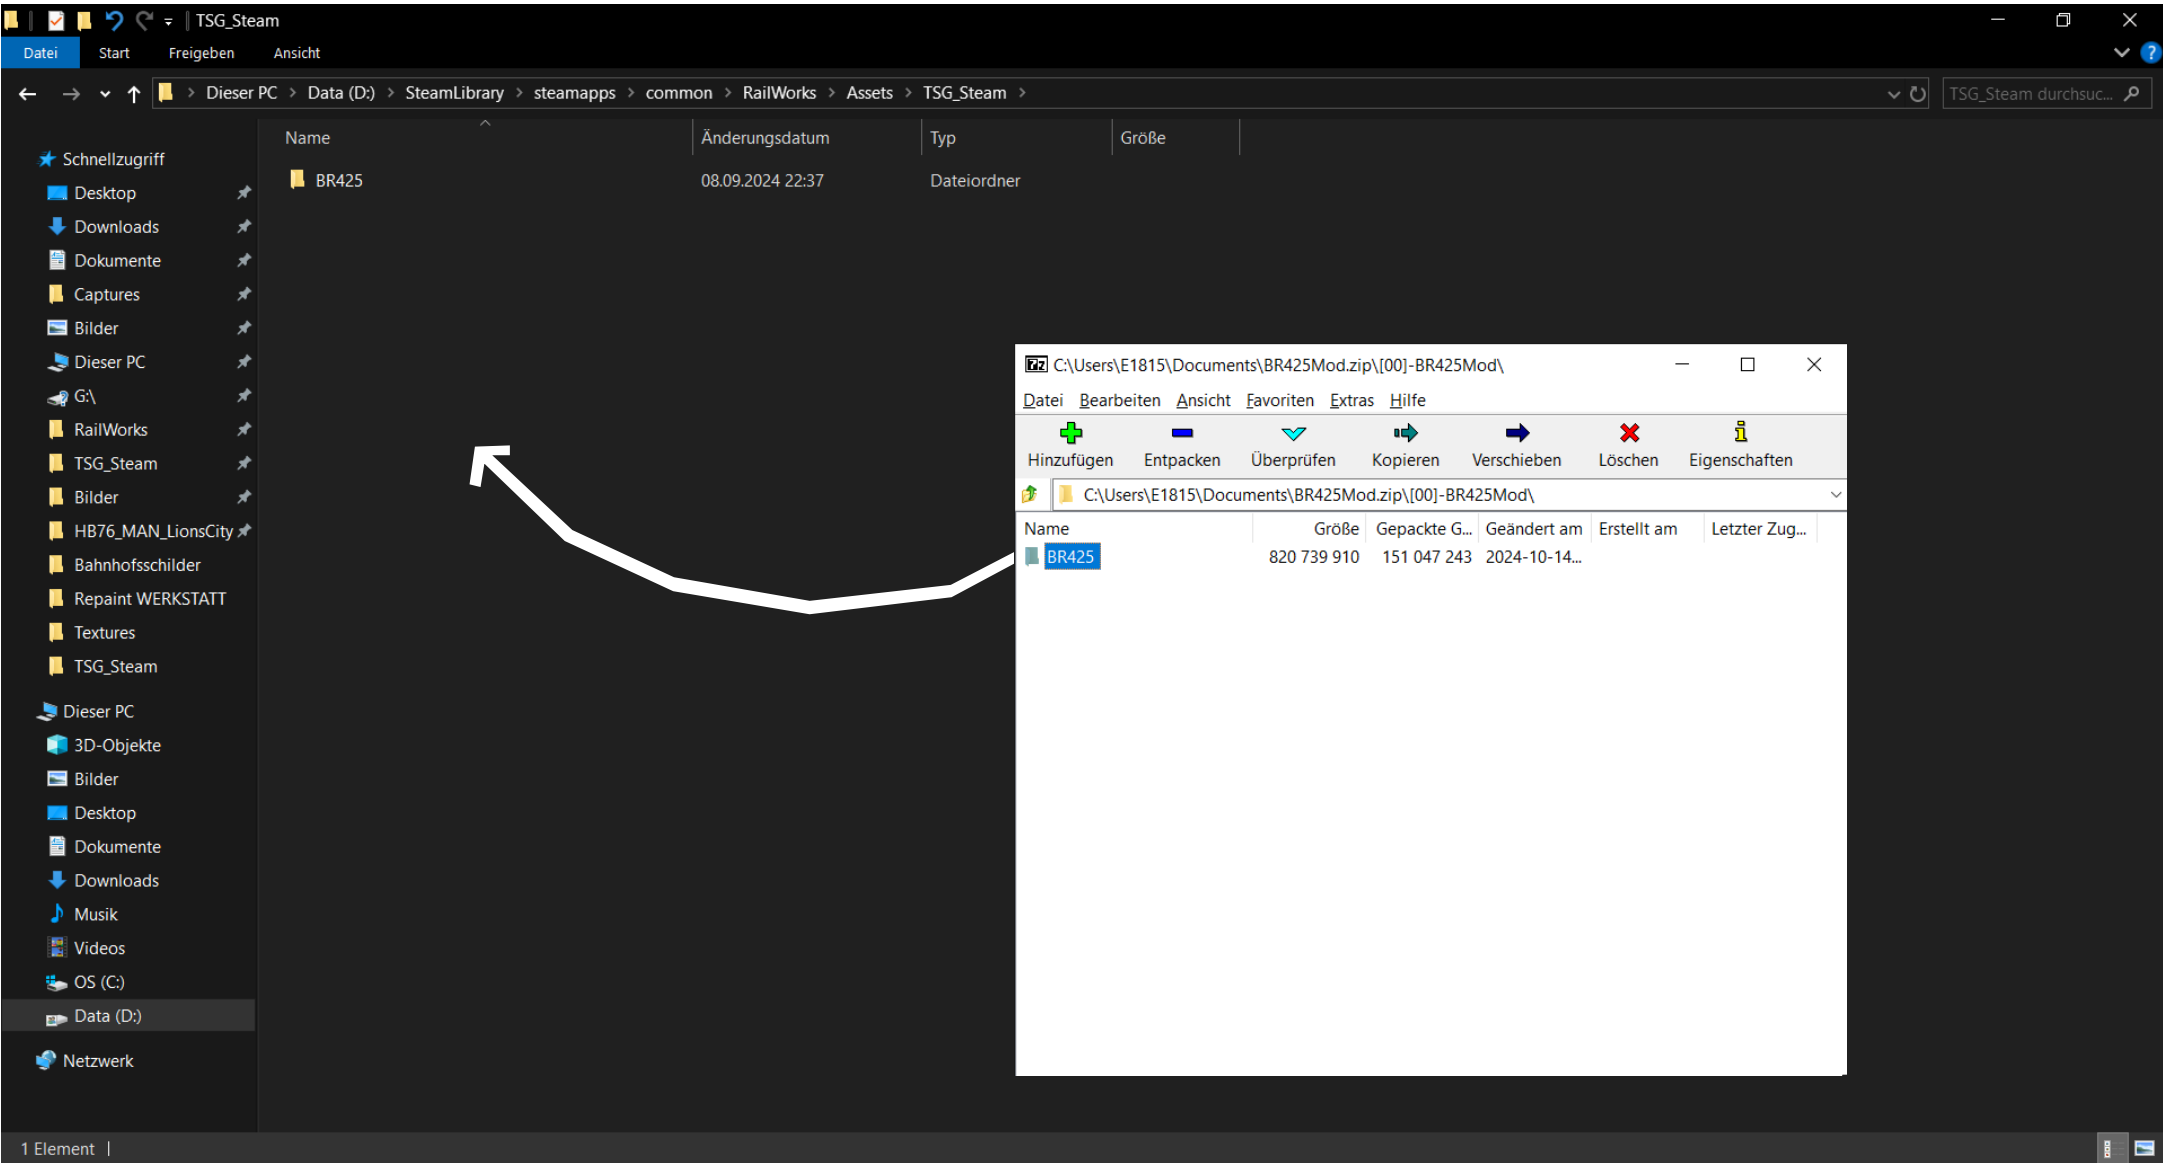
TSG_Steam

Datei Start Freigeben Ansicht

Dieser PC > Data (D:) > SteamLibrary > steamapps > common > RailWorks > Assets > TSG_Steam >

TSG_Steam durchsuc...

Schnellzugriff
Desktop
Downloads
Dokumente
Captures
Bilder
Dieser PC
G:\
RailWorks
TSG_Steam
Bilder
HB76_MAN_LionsCity
Bahnhofsschilder
Repaint WERKSTATT
Textures
TSG_Steam

Dieser PC
3D-Objekte
Bilder
Desktop
Dokumente
Downloads
Musik
Videos
OS (C:)
Data (D:)

Netzwerk

| Name | Änderungsdatum | Typ | Größe |
|---|---|---|---|
| BR425 | 08.09.2024 22:37 | Dateiordner | |

C:\Users\E1815\Documents\BR425Mod.zip\[00]-BR425Mod\

Datei Bearbeiten Ansicht Favoriten Extras Hilfe

Hinzufügen Entpacken Überprüfen Kopieren Verschieben Löschen Eigenschaften

C:\Users\E1815\Documents\BR425Mod.zip\[00]-BR425Mod\

| Name | Größe | Gepackte G... | Geändert am | Erstellt am | Letzter Zug... |
|---|---|---|---|---|---|
| BR425 | 820 739 910 | 151 047 243 | 2024-10-14... | | |

1 Element |